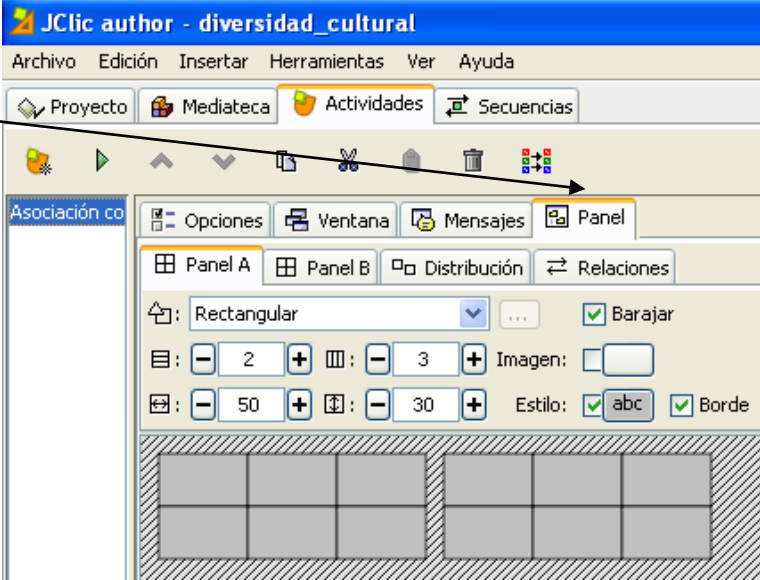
JClic author - diversidad_cultural

Archivo Edición Insertar Herramientas Ver Ayuda

Proyecto Mediateca Actividades Secuencias

Asociación co

Opciones Ventana Mensajes Panel

Panel A Panel B Distribución Relaciones

Rectangular ... Barajar

2 3 Imagen:

50 30 Estilo: abc Borde